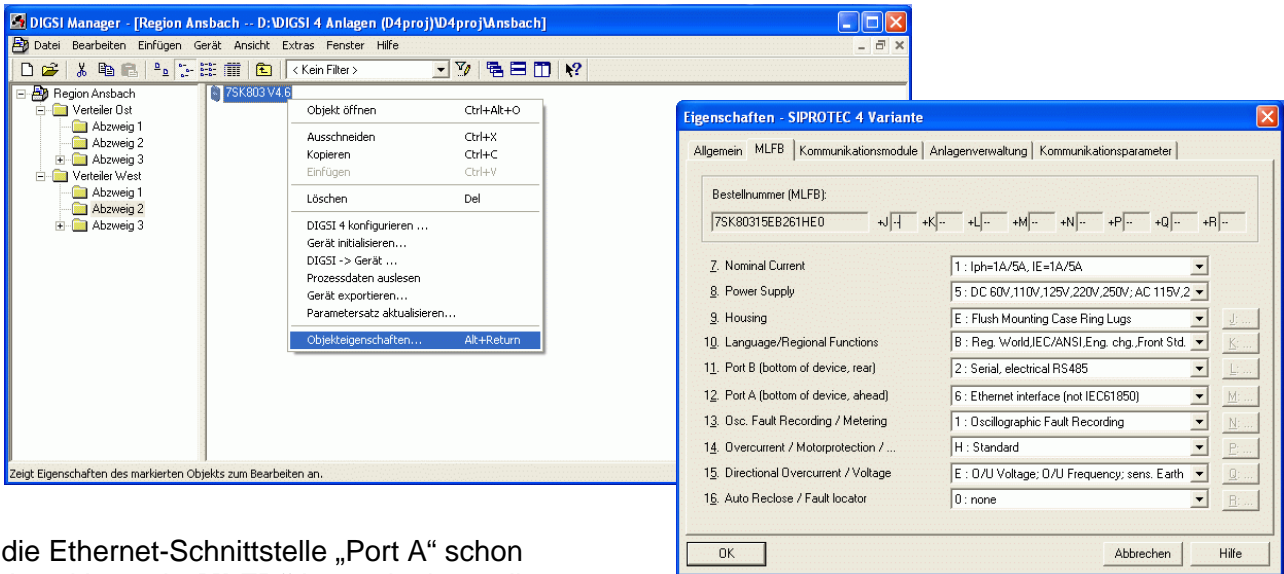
DIGSI Manager - [Region Ansbach -- D:\DIGSI 4 Anlagen (D4proj)\D4proj\Ansbach]

Datei Bearbeiten Einfügen Gerät Ansicht Extras Fenster Hilfe

< Kein Filter >

Region Ansbach
Verteiler Ost
Abzweig 1
Abzweig 2
Abzweig 3
Verteiler West
Abzweig 1
Abzweig 2
Abzweig 3

7SK803 V4.6

| | |
|---|---|
| Objekt öffnen | Ctrl+Alt+O |
| Ausschneiden | Ctrl+X |
| Kopieren | Ctrl+C |
| Einfügen | Ctrl+V |
| Löschen | Del |
| DIGSI 4 konfigurieren ... | |
| Gerät initialisieren... | |
| DIGSI -> Gerät ... | |
| Prozessdaten auslesen | |
| Gerät exportieren... | |
| Parametersatz aktualisieren... | |
| Objekteigenschaften... | Alt+Return |

Zeigt Eigenschaften des markierten Objekts zum Bearbeiten an.

Eigenschaften - SIPROTEC 4 Variante

Allgemein | MLFB | Kommunikationsmodule | Anlagenverwaltung | Kommunikationsparameter

Bestellnummer (MLFB):

7SK80315EB261HE0 +J -- +K -- +L -- +M -- +N -- +P -- +Q -- +R --

| | | |
|---|---|---|
| 7. Nominal Current | 1 : Iph=1A/5A, IE=1A/5A | |
| 8. Power Supply | 5 : DC 60V,110V,125V,220V,250V; AC 115V,2 | |
| 9. Housing | E : Flush Mounting Case Ring Lugs | J... |
| 10. Language/Regional Functions | B : Reg. World,IEC/ANSI,Eng. chg.,Front Std. | K... |
| 11. Port B (bottom of device, rear) | 2 : Serial, electrical RS485 | L... |
| 12. Port A (bottom of device, ahead) | 6 : Ethernet interface (not IEC61850) | M... |
| 13. Osc. Fault Recording / Metering | 1 : Oscillographic Fault Recording | N... |
| 14. Overcurrent / Motorprotection / ... | H : Standard | P... |
| 15. Directional Overcurrent / Voltage | E : O/U Voltage; O/U Frequency; sens. Earth | Q... |
| 16. Auto Reclose / Fault locator | 0 : none | R... |

OK | Abbrechen | Hilfe

die Ethernet-Schnittstelle „Port A“ schon